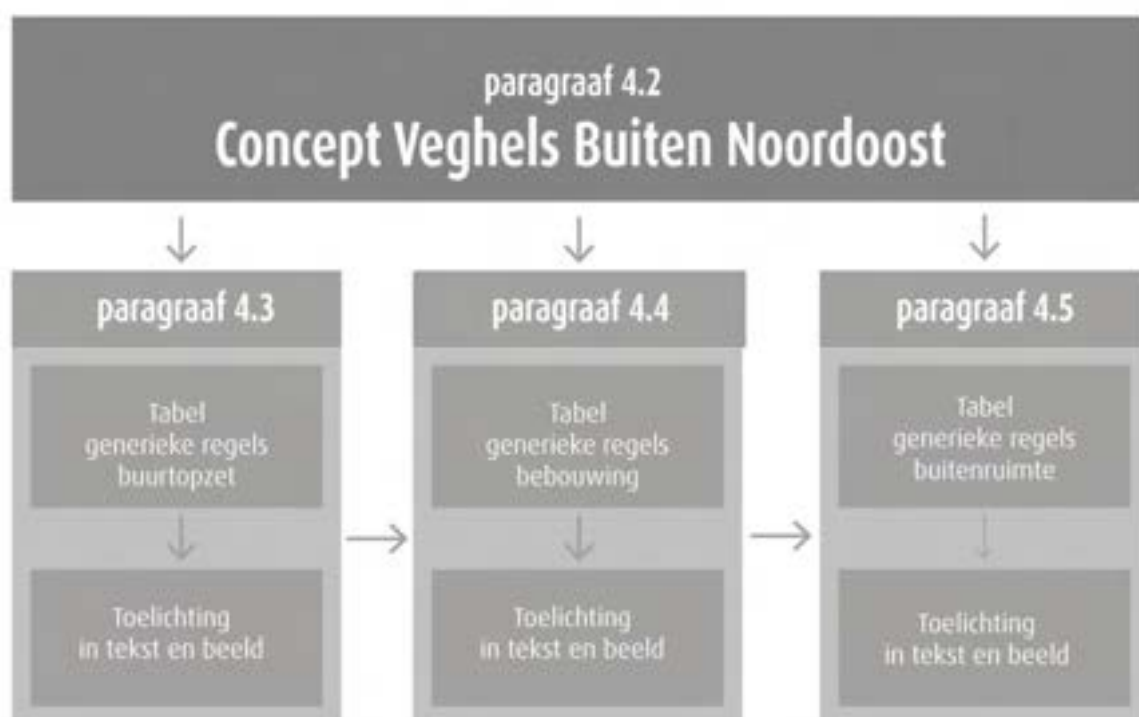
paragraaf 4.2
Concept Veghels Buiten Noordoost

paragraaf 4.3

Tabel generieke regels buurtopzet

Toelichting in tekst en beeld

paragraaf 4.4

Tabel generieke regels bebouwing

Toelichting in tekst en beeld

paragraaf 4.5

Tabel generieke regels buitenruimte

Toelichting in tekst en beeld